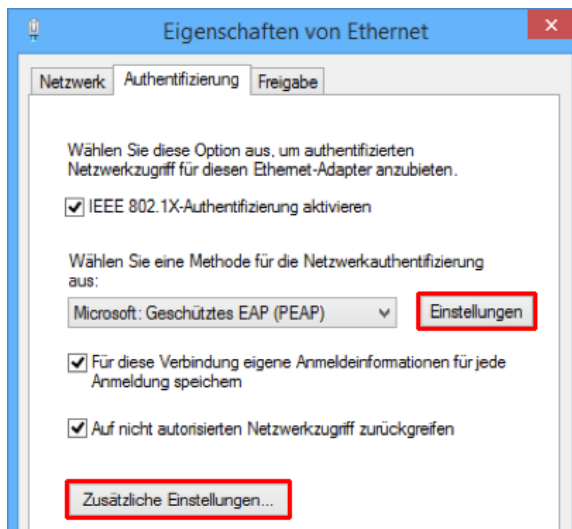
Eigenschaften von Ethernet

Netzwerk | Authentifizierung | Freigabe

Wählen Sie diese Option aus, um authentifizierten Netzwerkzugriff für diesen Ethernet-Adapter anzubieten.

IEEE 802.1X-Authentifizierung aktivieren

Wählen Sie eine Methode für die Netzwerkauthentifizierung aus:

Microsoft: Geschütztes EAP (PEAP)

Einstellungen

Für diese Verbindung eigene Anmeldeinformationen für jede Anmeldung speichern

Auf nicht autorisierten Netzwerkzugriff zurückgreifen

Zusätzliche Einstellungen...